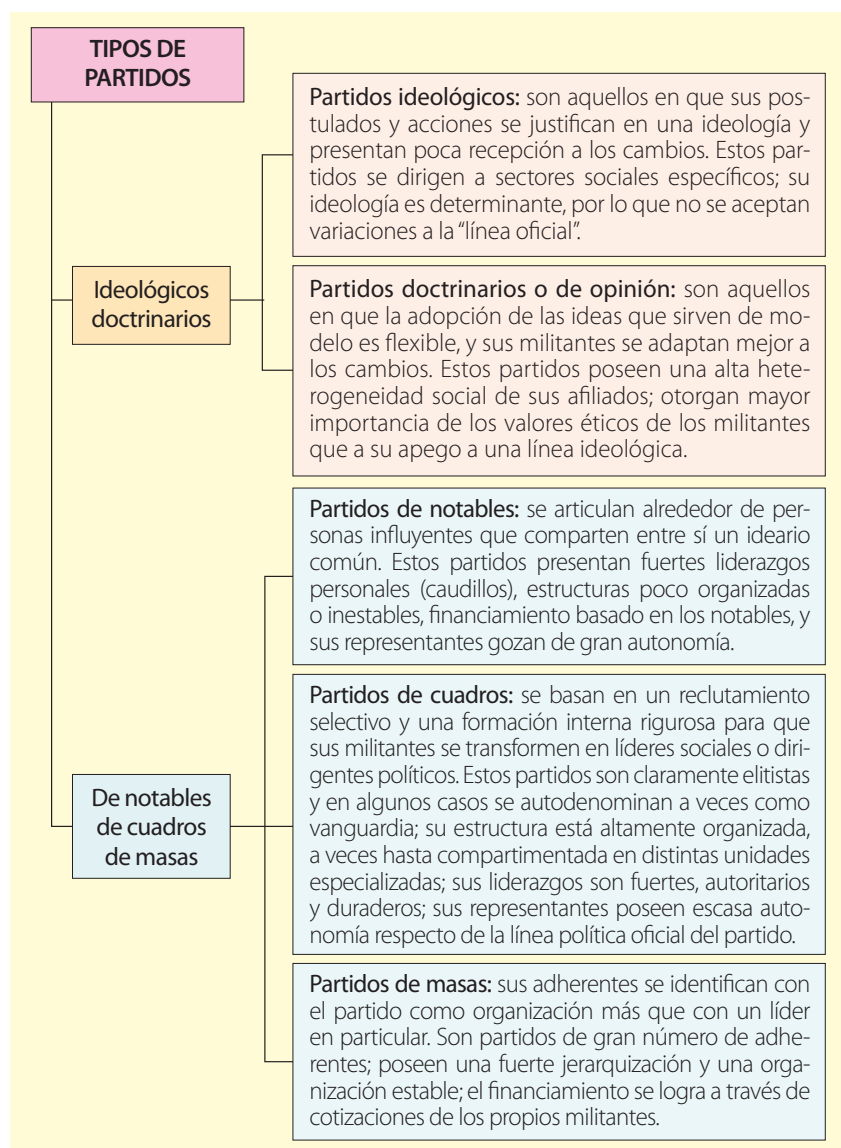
TIPOS DE PARTIDOS

Ideológicos doctrinarios

Partidos ideológicos: son aquellos en que sus postulados y acciones se justifican en una ideología y presentan poca recepción a los cambios. Estos partidos se dirigen a sectores sociales específicos; su ideología es determinante, por lo que no se aceptan variaciones a la "línea oficial".

Partidos doctrinarios o de opinión: son aquellos en que la adopción de las ideas que sirven de modelo es flexible, y sus militantes se adaptan mejor a los cambios. Estos partidos poseen una alta heterogeneidad social de sus afiliados; otorgan mayor importancia de los valores éticos de los militantes que a su apego a una línea ideológica.

De notables de cuadros de masas

Partidos de notables: se articulan alrededor de personas influyentes que comparten entre sí un ideario común. Estos partidos presentan fuertes liderazgos personales (caudillos), estructuras poco organizadas o inestables, financiamiento basado en los notables, y sus representantes gozan de gran autonomía.

Partidos de cuadros: se basan en un reclutamiento selectivo y una formación interna rigurosa para que sus militantes se transformen en líderes sociales o dirigentes políticos. Estos partidos son claramente elitistas y en algunos casos se autodenominan a veces como vanguardia; su estructura está altamente organizada, a veces hasta compartimentada en distintas unidades especializadas; sus liderazgos son fuertes, autoritarios y duraderos; sus representantes poseen escasa autonomía respecto de la línea política oficial del partido.

Partidos de masas: sus adherentes se identifican con el partido como organización más que con un líder en particular. Son partidos de gran número de adherentes; poseen una fuerte jerarquización y una organización estable; el financiamiento se logra a través de cotizaciones de los propios militantes.